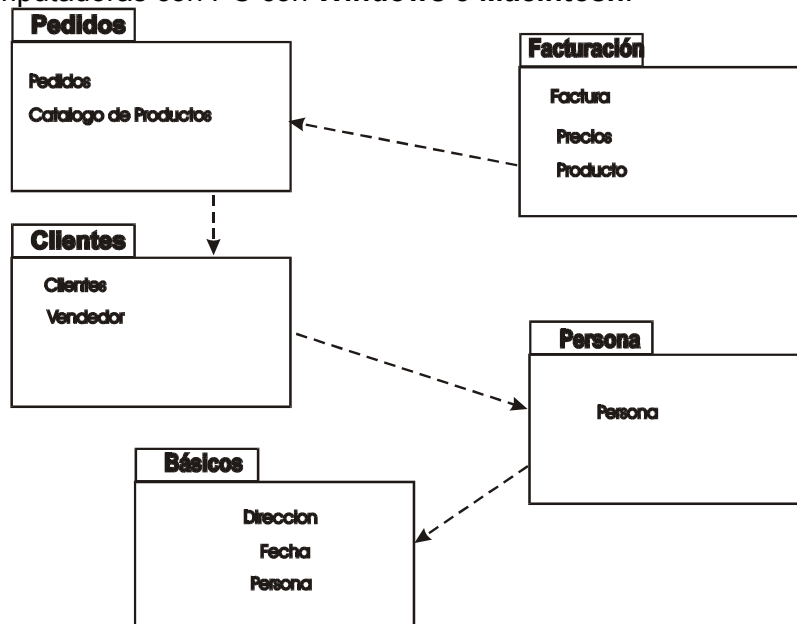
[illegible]mputadoras con PC con Windows o Macintosh.

Pedidos

Pedidos

Catalogo de Productos

Facturación

Factura

Precios

Producto

Clientes

Clientes

Vendedor

Persona

Persona

Básicos

Direccion

Fecha

Persona